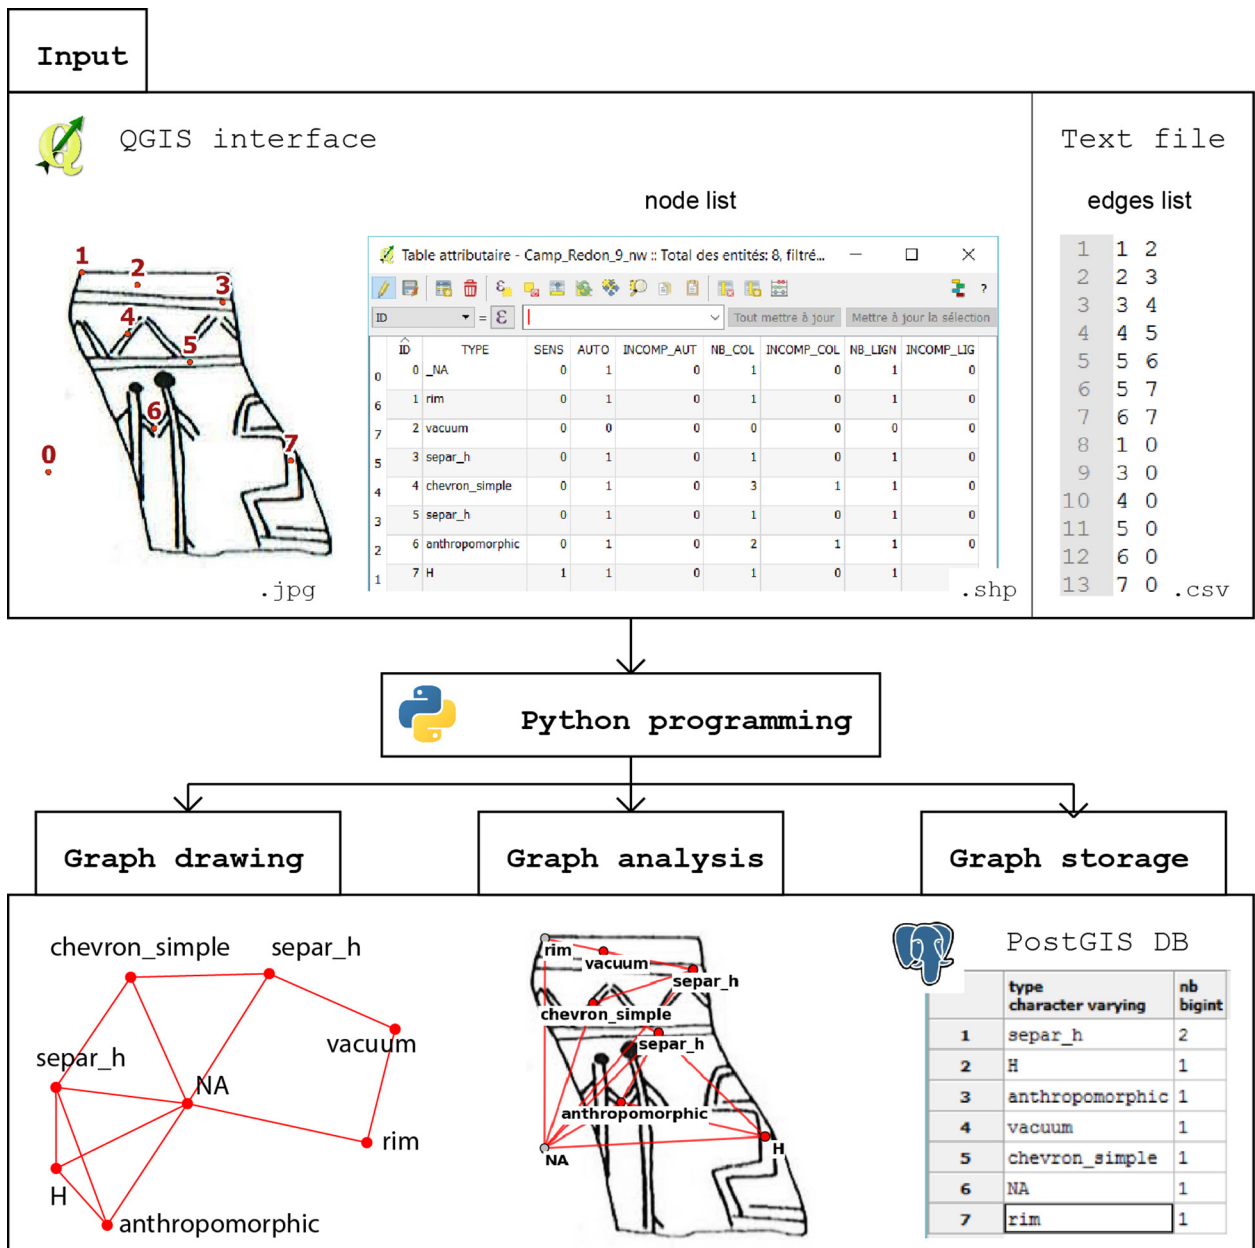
Input

QGIS interface

node list

1 2 3 4 5 6 7 0

Table attributaire - Camp_Redon_9_nw :: Total des entités: 8, filtré...

ID = ε

Tout mettre à jour   Mettre à jour la sélection

| | ID | TYPE | SENS | AUTO | INCOMP_AUT | NB_COL | INCOMP_COL | NB_LIGN | INCOMP_LIG |
|---|---|---|---|---|---|---|---|---|---|
| 0 | 0 | _NA | 0 | 1 | 0 | 1 | 0 | 1 | 0 |
| 6 | 1 | rim | 0 | 1 | 0 | 1 | 0 | 1 | 0 |
| 7 | 2 | vacuum | 0 | 0 | 0 | 0 | 0 | 0 | 0 |
| 5 | 3 | separ_h | 0 | 1 | 0 | 1 | 0 | 1 | 0 |
| 4 | 4 | chevron_simple | 0 | 1 | 0 | 3 | 1 | 1 | 0 |
| 3 | 5 | separ_h | 0 | 1 | 0 | 1 | 0 | 1 | 0 |
| 2 | 6 | anthropomorphic | 0 | 1 | 0 | 2 | 1 | 1 | 0 |
| 1 | 7 | H | 1 | 1 | 0 | 1 | 0 | 1 | |

.jpg

.shp

Text file

edges list

| | | |
|---|---|---|
| 1 | 1 | 2 |
| 2 | 2 | 3 |
| 3 | 3 | 4 |
| 4 | 4 | 5 |
| 5 | 5 | 6 |
| 6 | 5 | 7 |
| 7 | 6 | 7 |
| 8 | 1 | 0 |
| 9 | 3 | 0 |
| 10 | 4 | 0 |
| 11 | 5 | 0 |
| 12 | 6 | 0 |
| 13 | 7 | 0 |

.csv

Python programming

Graph drawing

Graph analysis

Graph storage

chevron_simple separ_h separ_h vacuum NA rim H anthropomorphic

rim vacuum separ_h chevron_simple separ_h anthropomorphic NA H

PostGIS DB

| | type character varying | nb bigint |
|---|---|---|
| 1 | separ_h | 2 |
| 2 | H | 1 |
| 3 | anthropomorphic | 1 |
| 4 | vacuum | 1 |
| 5 | chevron_simple | 1 |
| 6 | NA | 1 |
| 7 | rim | 1 |